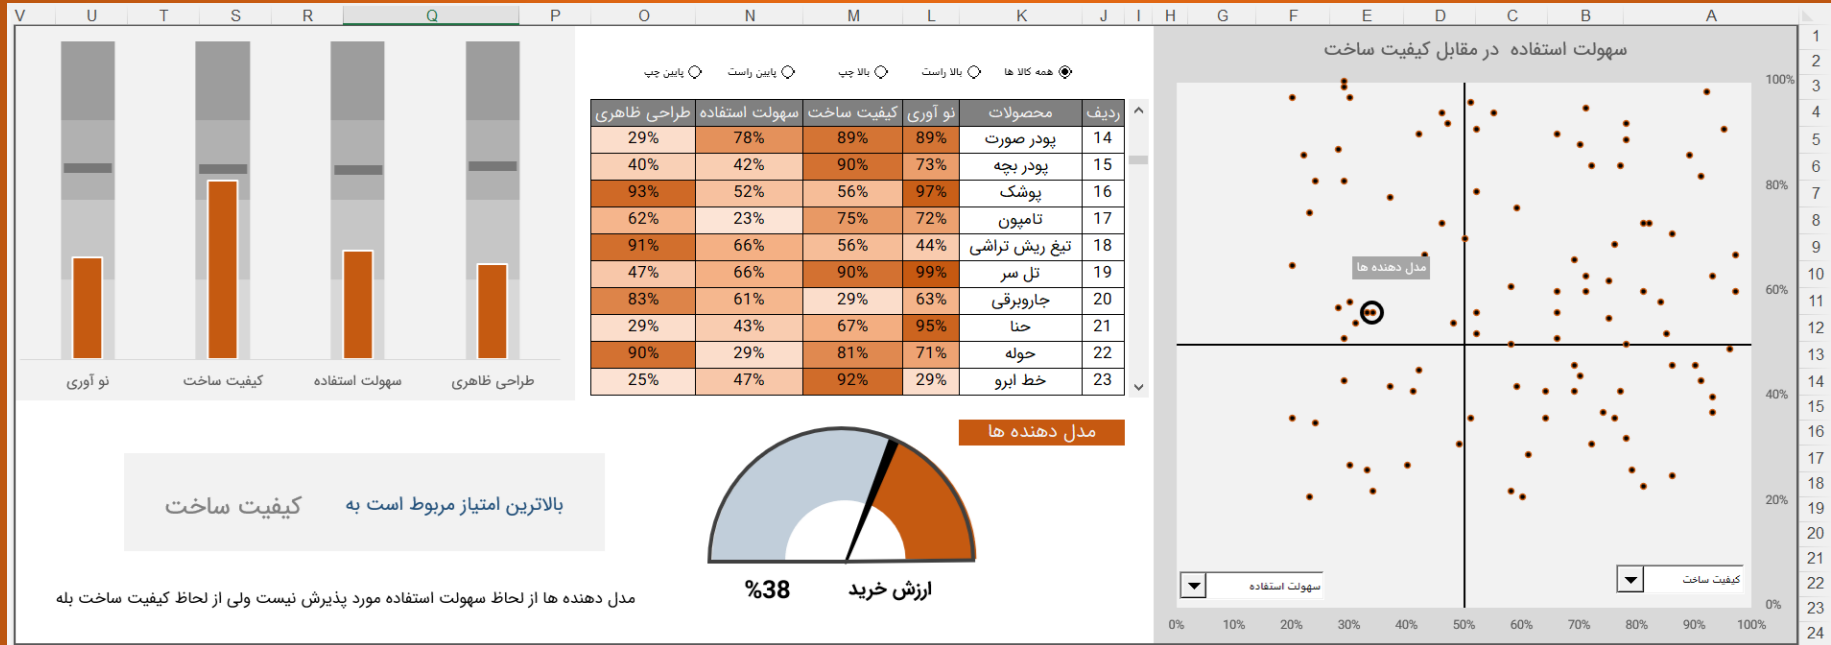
V U T S R Q P O N M L K J I H G F E D C B A

1 2 3 4 5 6 7 8 9 10 11 12 13 14 15 16 17 18 19 20 21 22 23 24

سهولت استفاده در مقابل کیفیت ساخت

100%
80%
60%
40%
20%
0%

0% 10% 20% 30% 40% 50% 60% 70% 80% 90% 100%

مدل دهنده ها

سهولت استفاده
کیفیت ساخت

همه کالا ها
بالا راست
بالا چپ
پایین راست
پایین چپ

| ردیف | محصولات | نو آوری | کیفیت ساخت | سهولت استفاده | طراحی ظاهری |
|---|---|---|---|---|---|
| 14 | پودر صورت | 89% | 89% | 78% | 29% |
| 15 | پودر بچه | 73% | 90% | 42% | 40% |
| 16 | پوشک | 97% | 56% | 52% | 93% |
| 17 | تامپون | 72% | 75% | 23% | 62% |
| 18 | تیغ ریش تراشی | 44% | 56% | 66% | 91% |
| 19 | تل سر | 99% | 90% | 66% | 47% |
| 20 | جاروبرقی | 63% | 29% | 61% | 83% |
| 21 | حنا | 95% | 67% | 43% | 29% |
| 22 | حوله | 71% | 81% | 29% | 90% |
| 23 | خط ابرو | 29% | 92% | 47% | 25% |

نو آوری
کیفیت ساخت
سهولت استفاده
طراحی ظاهری

مدل دهنده ها

ارزش خرید
%38

بالاترین امتیاز مربوط است به
کیفیت ساخت

مدل دهنده ها از لحاظ سهولت استفاده مورد پذیرش نیست ولی از لحاظ کیفیت ساخت بله